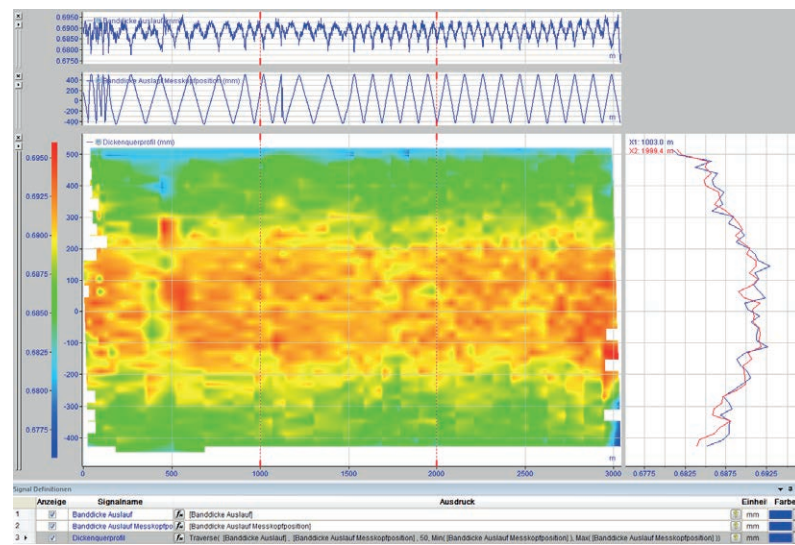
0.6950
0.6900
0.6850
0.6800
0.6750
Banddicke Auslauf (mm)
m

400
200
0
-200
-400
Banddicke Auslauf Messkopfposition (mm)
m

Dickenquerprofil (mm)
0.6950
0.6925
0.6900
0.6875
0.6850
0.6825
0.6800
0.6775
500
400
300
200
100
0
-100
-200
-300
-400
0
500
1000
1500
2000
2500
3000
m

X1: 1003.0 m
X2: 1999.4 m
0.6775
0.6825
0.6875
0.6925

Signal Definitionen

| | Anzeige | Signalname | | Ausdruck | | Einheit | Farbe |
|---|---|---|---|---|---|---|---|
| 1 | ☑ | Banddicke Auslauf | fx | [Banddicke Auslauf] | | mm | |
| 2 | ☑ | Banddicke Auslauf Messkopfpo | fx | [Banddicke Auslauf Messkopfposition] | | mm | |
| 3 | ✓ | Dickenquerprofil | fx | Traverse( [Banddicke Auslauf] , [Banddicke Auslauf Messkopfposition] , 50, Min( [Banddicke Auslauf Messkopfposition] ), Max( [Banddicke Auslauf Messkopfposition] )) | | mm | |